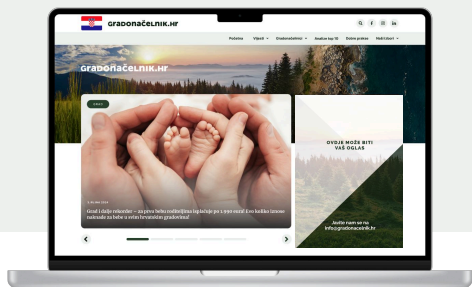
Gradonačelnik.hr

Početna Vijesti Gradonačelnici Gradovi top 10 Dobre prakse Moji izbori

Gradonačelnik.hr

Grad

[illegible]

Grad i dalje rekorder – za prvu bebu roditeljima isplaćuje po 1.990 eura! Evo koliko iznose naknade za bebe u ostim hrvatskim gradovima!

OVDJE MOŽE BITI VAŠ OGLAS

Javite nam se na info@gradonacelnik.hr